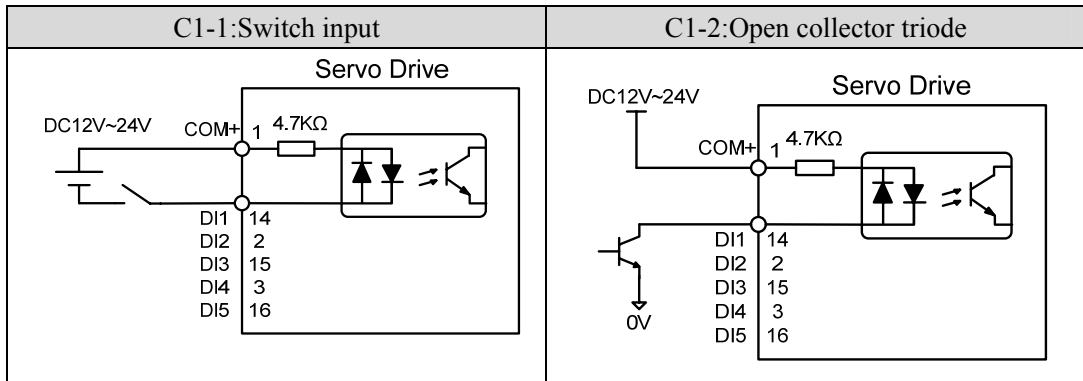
| C1-1:Switch input | C1-2:Open collector triode |
|---|---|
| Servo Drive<br>DC12V~24V COM+ 1 4.7KΩ<br>DI1 14<br>DI2 2<br>DI3 15<br>DI4 3<br>DI5 16 | DC12V~24V<br>Servo Drive<br>COM+ 1 4.7KΩ<br>DI1 14<br>DI2 2<br>DI3 15<br>DI4 3<br>DI5 16<br>0V |